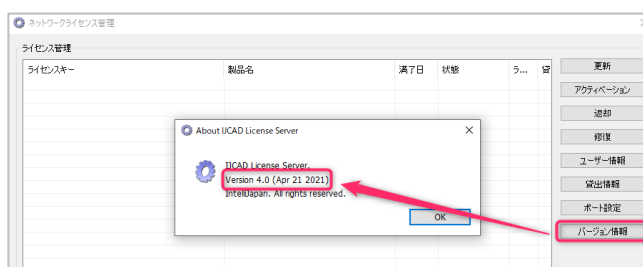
ネットワークライセンス管理

ライセンス管理

| ライセンスキー | 製品名 | 満了日 | 状態 | ラ... | 省 |
|---|---|---|---|---|---|

更新
アクティベーション
返却
修復
ユーザー情報
貸出情報
ポート設定
バージョン情報

About IJCAD License Server

IJCAD License Server
Version 4.0 (Apr 21 2021)
IntelliJapan. All rights reserved.

OK